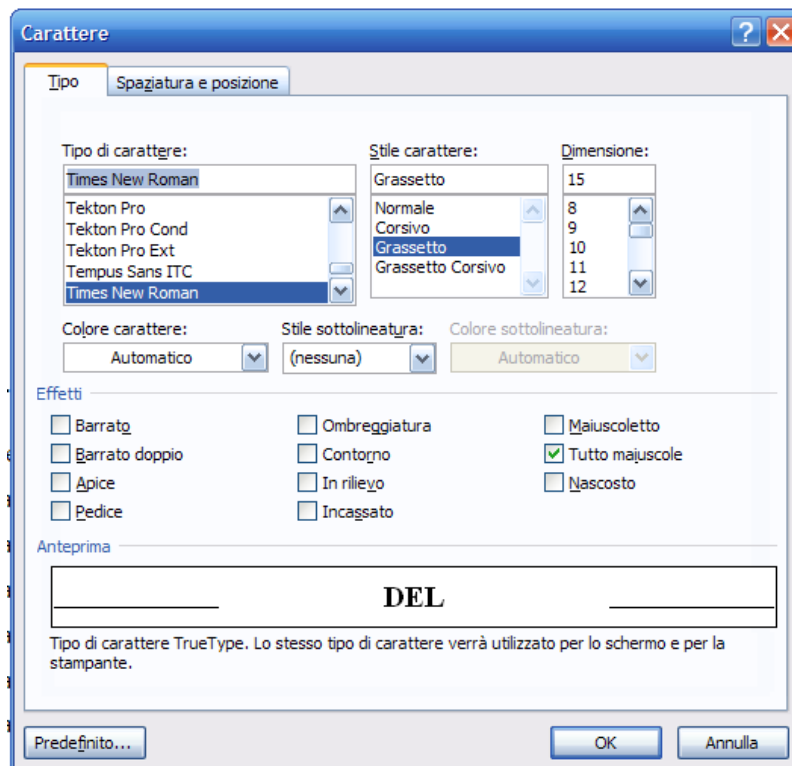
Carattere

?

Tipo | Spaziatura e posizione

Tipo di carattere:
Times New Roman
Tekton Pro
Tekton Pro Cond
Tekton Pro Ext
Tempus Sans ITC
Times New Roman

Stile carattere:
Grassetto
Normale
Corsivo
Grassetto
Grassetto Corsivo

Dimensione:
15
8
9
10
11
12

Colore carattere:
Automatico

Stile sottolineatura:
(nessuna)

Colore sottolineatura:
Automatico

Effetti
Barrato
Barrato doppio
Apice
Pedice
Ombreggiatura
Contorno
In rilievo
Incassato
Maiuscoletto
Tutto maiuscole
Nascosto

Anteprima
DEL

Tipo di carattere TrueType. Lo stesso tipo di carattere verrà utilizzato per lo schermo e per la stampante.

Predefinito...
OK
Annulla